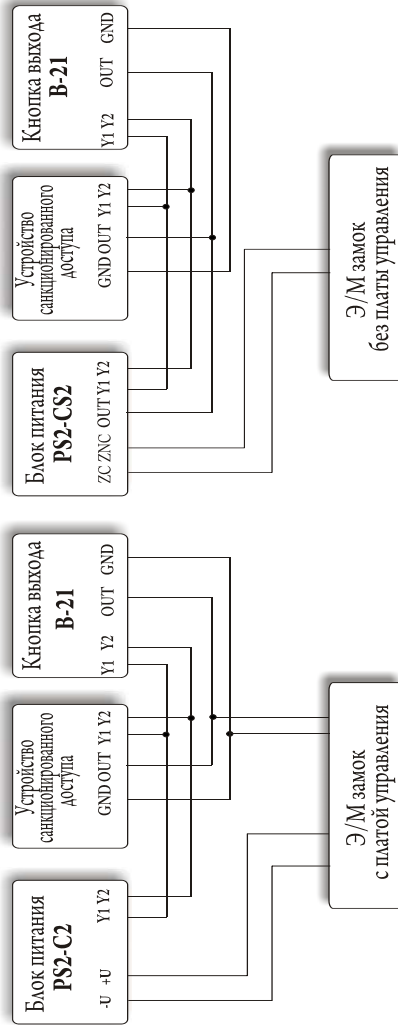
Кнопка выхода
B-21
Y1 Y2 OUT GND

Устройство санкционированного доступа
GND OUT Y1 Y2

Блок питания
PS2-CS2
ZC ZNC OUT Y1 Y2

Э/М замок
без платы управления

Кнопка выхода
B-21
Y1 Y2 OUT GND

Устройство санкционированного доступа
GND OUT Y1 Y2

Блок питания
PS2-C2
-U +U Y1 Y2

Э/М замок
с платой управления